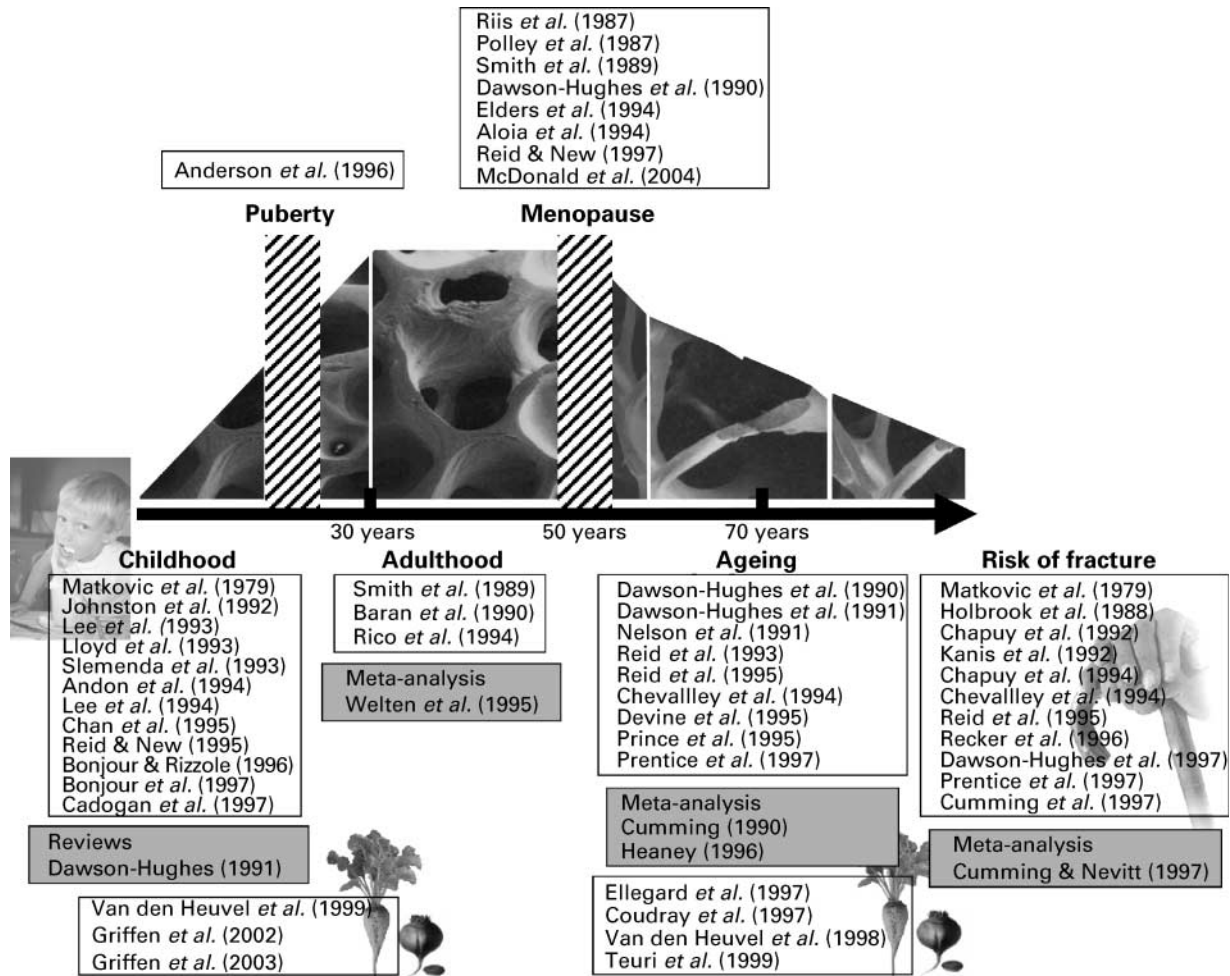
Riis et al. (1987)
Polley et al. (1987)
Smith et al. (1989)
Dawson-Hughes et al. (1990)
Elders et al. (1994)
Aloia et al. (1994)
Reid & New (1997)
McDonald et al. (2004)

Anderson et al. (1996)

Puberty

Menopause

30 years

50 years

70 years

Childhood

Matkovic et al. (1979)
Johnston et al. (1992)
Lee et al. (1993)
Lloyd et al. (1993)
Slemenda et al. (1993)
Andon et al. (1994)
Lee et al. (1994)
Chan et al. (1995)
Reid & New (1995)
Bonjour & Rizzole (1996)
Bonjour et al. (1997)
Cadogan et al. (1997)

Reviews
Dawson-Hughes (1991)

Van den Heuvel et al. (1999)
Griffen et al. (2002)
Griffen et al. (2003)

Adulthood

Smith et al. (1989)
Baran et al. (1990)
Rico et al. (1994)

Meta-analysis
Welten et al. (1995)

Ageing

Dawson-Hughes et al. (1990)
Dawson-Hughes et al. (1991)
Nelson et al. (1991)
Reid et al. (1993)
Reid et al. (1995)
Chevallley et al. (1994)
Devine et al. (1995)
Prince et al. (1995)
Prentice et al. (1997)

Meta-analysis
Cumming (1990)
Heaney (1996)

Ellegard et al. (1997)
Coudray et al. (1997)
Van den Heuvel et al. (1998)
Teuri et al. (1999)

Risk of fracture

Matkovic et al. (1979)
Holbrook et al. (1988)
Chapuy et al. (1992)
Kanis et al. (1992)
Chapuy et al. (1994)
Chevallley et al. (1994)
Reid et al. (1995)
Recker et al. (1996)
Dawson-Hughes et al. (1997)
Prentice et al. (1997)
Cumming et al. (1997)

Meta-analysis
Cumming & Nevitt (1997)